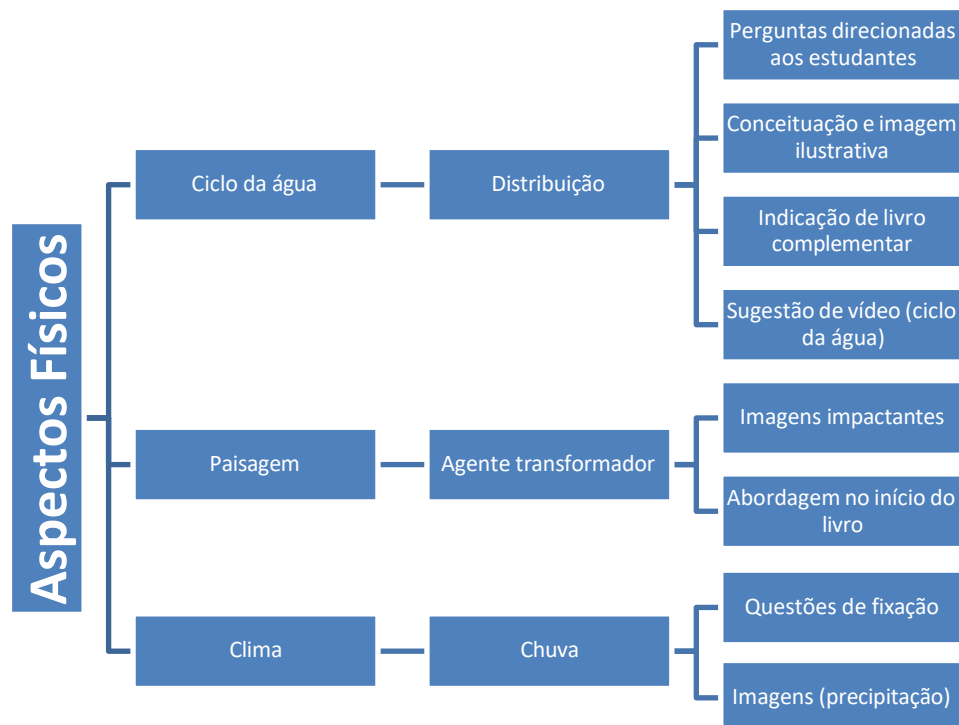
Aspectos Físicos

Ciclo da água

Distribuição

Perguntas direcionadas aos estudantes

Conceituação e imagem ilustrativa

Indicação de livro complementar

Sugestão de vídeo (ciclo da água)

Paisagem

Agente transformador

Imagens impactantes

Abordagem no início do livro

Clima

Chuva

Questões de fixação

Imagens (precipitação)